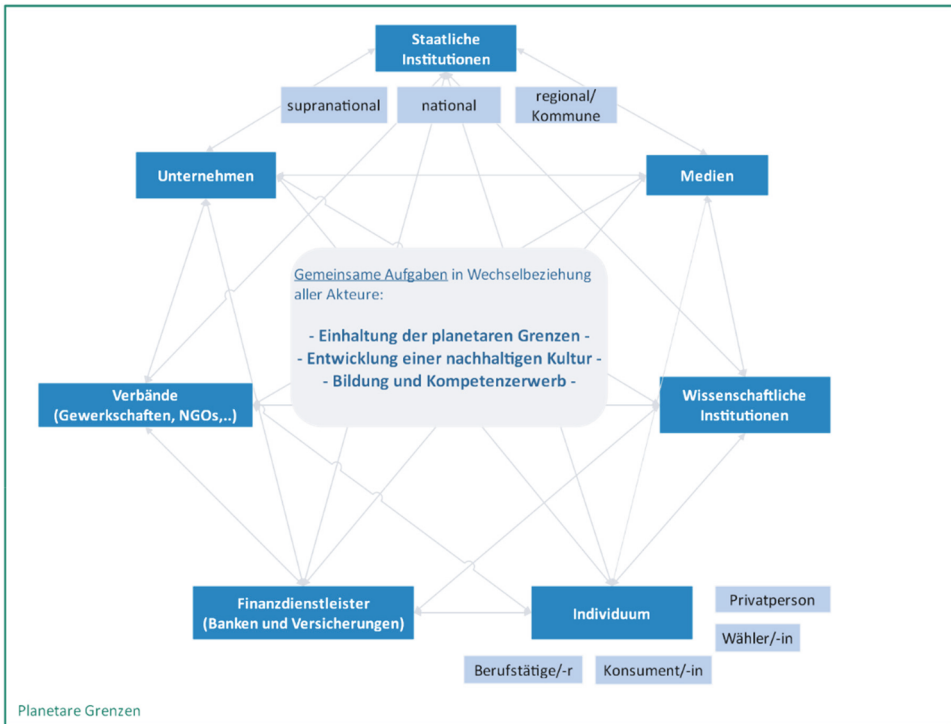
Staatliche Institutionen

supranational

national

regional/ Kommune

Unternehmen

Medien

Gemeinsame Aufgaben in Wechselbeziehung aller Akteure:

- Einhaltung der planetaren Grenzen -
- Entwicklung einer nachhaltigen Kultur -
- Bildung und Kompetenzerwerb -

Verbände (Gewerkschaften, NGOs,..)

Wissenschaftliche Institutionen

Finanzdienstleister (Banken und Versicherungen)

Individuum

Privatperson

Wähler/-in

Berufstätige/-r

Konsument/-in

Planetare Grenzen